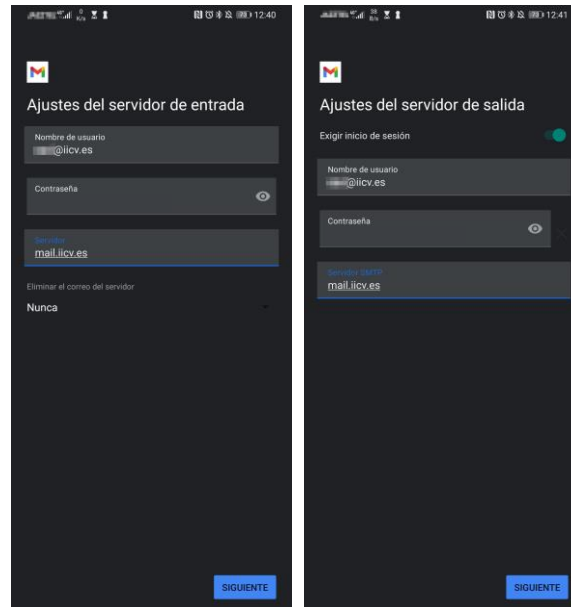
12:40

Ajustes del servidor de entrada

Nombre de usuario
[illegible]@iicv.es

Contraseña

Servidor
mail.iicv.es

Eliminar el correo del servidor
Nunca

SIGUIENTE

12:41

Ajustes del servidor de salida

Exigir inicio de sesión

Nombre de usuario
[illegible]@iicv.es

Contraseña

Servidor SMTP
mail.iicv.es

SIGUIENTE